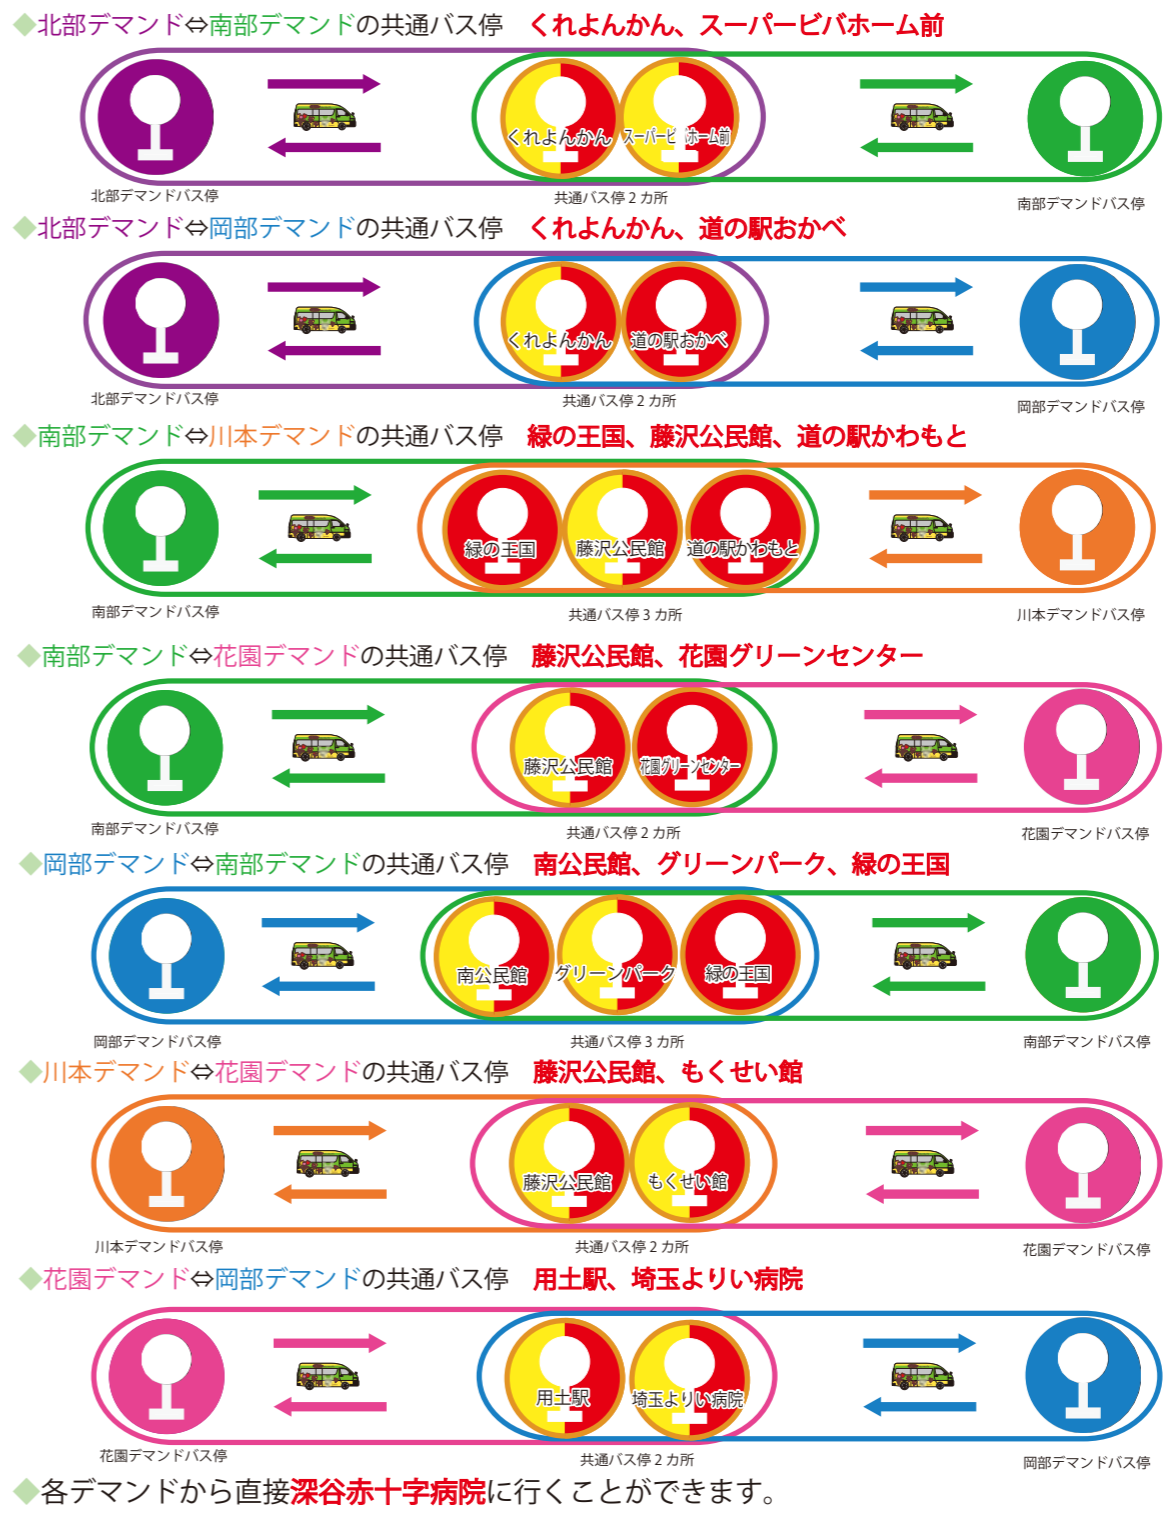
◆北部デマンド⇔南部デマンドの共通バス停　くれよんかん、スーパービバホーム前

くれよんかん　スーパービバホーム前

北部デマンドバス停　共通バス停２カ所　南部デマンドバス停

◆北部デマンド⇔岡部デマンドの共通バス停　くれよんかん、道の駅おかべ

くれよんかん　道の駅おかべ

北部デマンドバス停　共通バス停２カ所　岡部デマンドバス停

◆南部デマンド⇔川本デマンドの共通バス停　緑の王国、藤沢公民館、道の駅かわもと

緑の王国　藤沢公民館　道の駅かわもと

南部デマンドバス停　共通バス停３カ所　川本デマンドバス停

◆南部デマンド⇔花園デマンドの共通バス停　藤沢公民館、花園グリーンセンター

藤沢公民館　花園グリーンセンター

南部デマンドバス停　共通バス停２カ所　花園デマンドバス停

◆岡部デマンド⇔南部デマンドの共通バス停　南公民館、グリーンパーク、緑の王国

南公民館　グリーンパーク　緑の王国

岡部デマンドバス停　共通バス停３カ所　南部デマンドバス停

◆川本デマンド⇔花園デマンドの共通バス停　藤沢公民館、もくせい館

藤沢公民館　もくせい館

川本デマンドバス停　共通バス停２カ所　花園デマンドバス停

◆花園デマンド⇔岡部デマンドの共通バス停　用土駅、埼玉よりい病院

用土駅　埼玉よりい病院

花園デマンドバス停　共通バス停２カ所　岡部デマンドバス停

◆各デマンドから直接深谷赤十字病院に行くことができます。